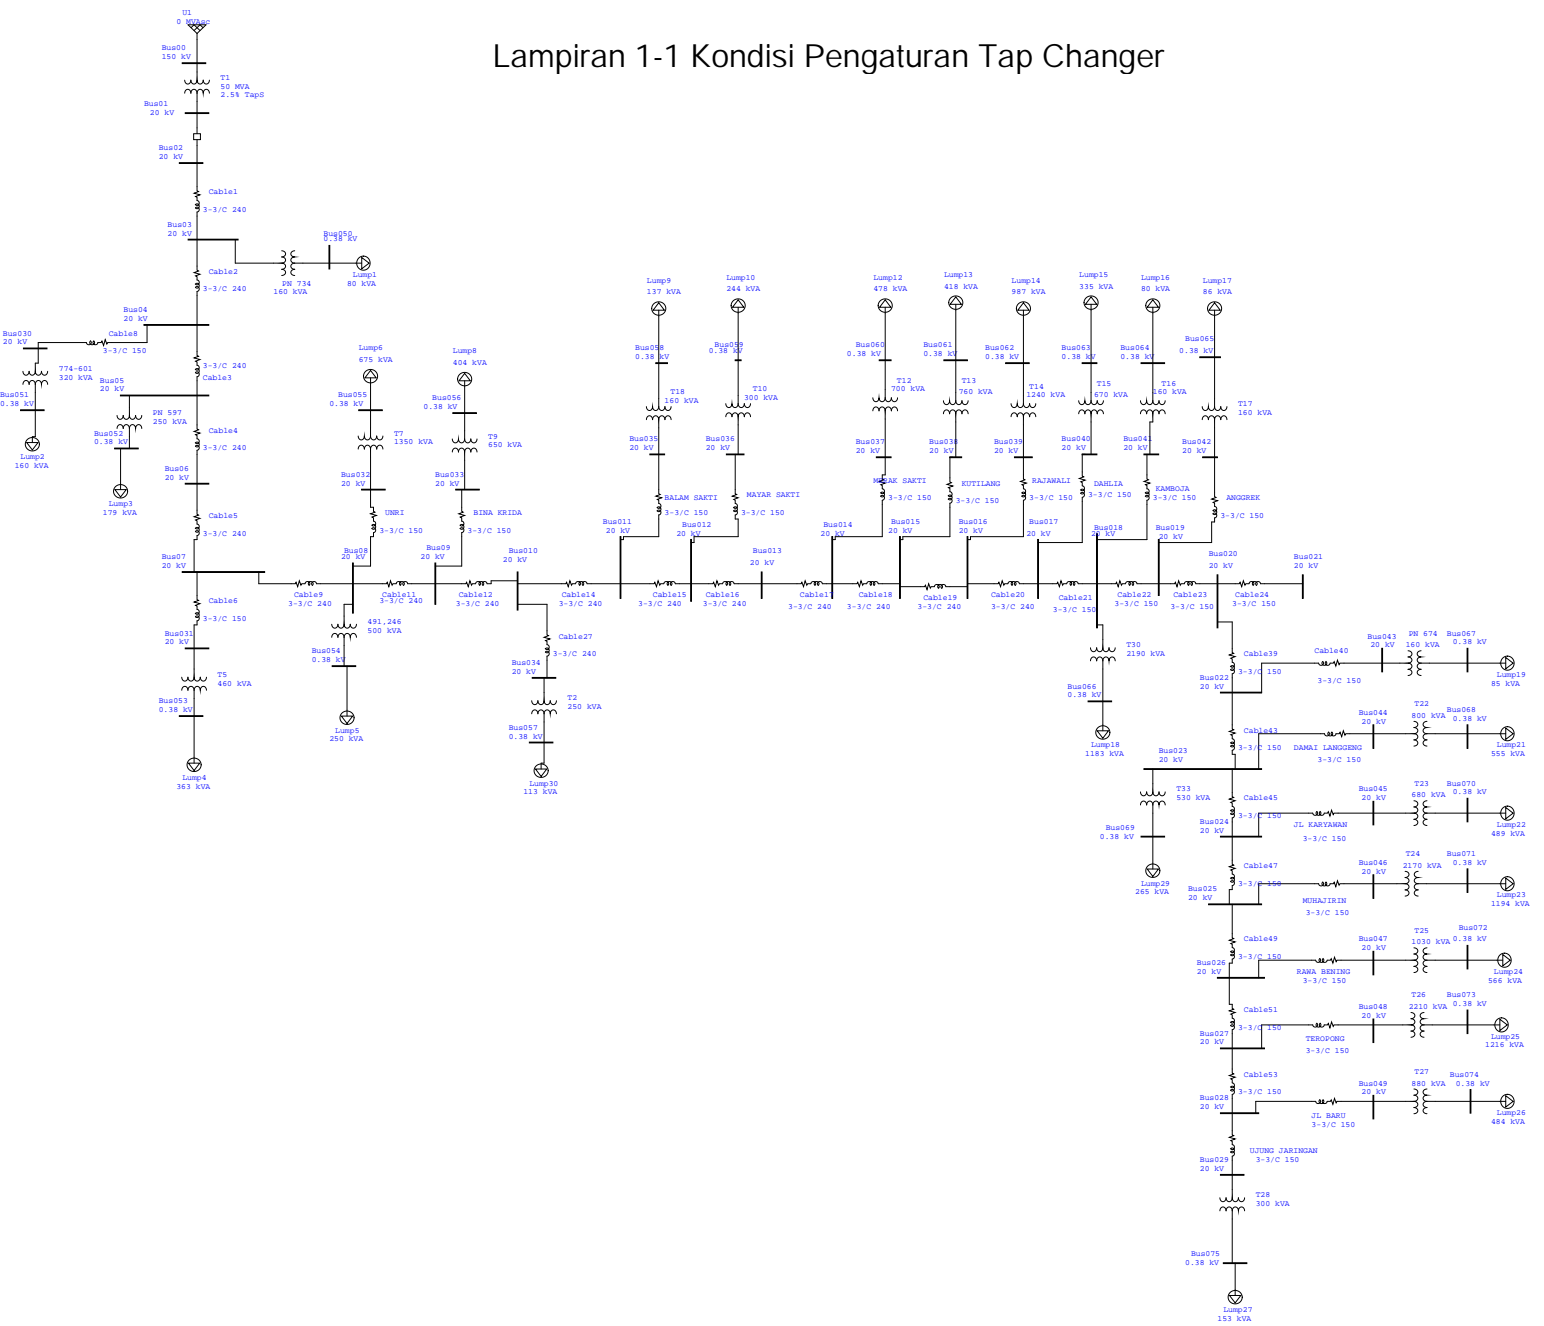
Lampiran 1-1 Kondisi Pengaturan Tap Changer

U1
0 MVAsc

Bus00
150 kV

T1
50 MVA
2.5% Taps

Bus01
20 kV

Bus02
20 kV

Cable1
3-3/C 240

Bus03
20 kV

Bus050
0.38 kV

Lump1
80 kVA

PN 734
160 kVA

Cable2
3-3/C 240

Bus04
20 kV

Bus030
20 kV

Cable8
3-3/C 150

774-601
320 kVA

Bus051
0.38 kV

Lump2
160 kVA

3-3/C 240
Cable3

Bus05
20 kV

PN 597
250 kVA

Bus052
0.38 kV

Lump3
179 kVA

Cable4
3-3/C 240

Bus06
20 kV

Cable5
3-3/C 240

Bus07
20 kV

Cable6
3-3/C 150

Bus031
20 kV

T5
460 kVA

Bus053
0.38 kV

Lump4
363 kVA

Lump6
675 kVA

Bus055
0.38 kV

T7
1350 kVA

Bus032
20 kV

UNRI
3-3/C 150

Bus08
20 kV

Cable9
3-3/C 240

491,246
500 kVA

Bus054
0.38 kV

Lump5
250 kVA

Cable11
3-3/C 240

Lump8
404 kVA

Bus056
0.38 kV

T9
650 kVA

Bus033
20 kV

BINA KRIDA
3-3/C 150

Bus09
20 kV

Cable12
3-3/C 240

Bus010
20 kV

Cable27
3-3/C 240

Bus034
20 kV

T2
250 kVA

Bus057
0.38 kV

Lump30
113 kVA

Cable14
3-3/C 240

Lump9
137 kVA

Bus058
0.38 kV

T18
160 kVA

Bus035
20 kV

BALAM SAKTI
3-3/C 150

Bus011
20 kV

Cable15
3-3/C 240

Lump10
244 kVA

Bus059
0.38 kV

T10
300 kVA

Bus036
20 kV

MAYAR SAKTI
3-3/C 150

Bus012
20 kV

Cable16
3-3/C 240

Bus013
20 kV

Cable17
3-3/C 240

Lump12
478 kVA

Bus060
0.38 kV

T12
700 kVA

Bus037
20 kV

MERAK SAKTI
3-3/C 150

Bus014
20 kV

Cable18
3-3/C 240

Lump13
418 kVA

Bus061
0.38 kV

T13
760 kVA

Bus038
20 kV

KUTILANG
3-3/C 150

Bus015
20 kV

Cable19
3-3/C 240

Lump14
987 kVA

Bus062
0.38 kV

T14
1240 kVA

Bus039
20 kV

RAJAWALI
3-3/C 150

Bus016
20 kV

Cable20
3-3/C 240

Lump15
335 kVA

Bus063
0.38 kV

T15
670 kVA

Bus040
20 kV

DAHLIA
3-3/C 150

Bus017
20 kV

Cable21
3-3/C 150

Lump16
80 kVA

Bus064
0.38 kV

T16
160 kVA

Bus041
20 kV

KAMBOJA
3-3/C 150

Bus018
20 kV

T30
2190 kVA

Bus066
0.38 kV

Lump18
1183 kVA

Cable22
3-3/C 150

Lump17
86 kVA

Bus065
0.38 kV

T17
160 kVA

Bus042
20 kV

ANGGREK
3-3/C 150

Bus019
20 kV

Cable23
3-3/C 150

Bus020
20 kV

Cable24
3-3/C 150

Bus021
20 kV

Cable39
3-3/C 150

Bus022
20 kV

Cable40
3-3/C 150

Bus043
20 kV

PN 674
160 kVA

Bus067
0.38 kV

Lump19
85 kVA

Cable43
3-3/C 150

DAMAI LANGGENG
3-3/C 150

Bus044
20 kV

T22
800 kVA

Bus068
0.38 kV

Lump21
555 kVA

Bus023
20 kV

T33
530 kVA

Bus069
0.38 kV

Lump29
265 kVA

Cable45
3-3/C 150

Bus024
20 kV

JL KARYAWAN
3-3/C 150

Bus045
20 kV

T23
680 kVA

Bus070
0.38 kV

Lump22
489 kVA

Cable47
3-3/C 150

Bus025
20 kV

MUHAJIRIN
3-3/C 150

Bus046
20 kV

T24
2170 kVA

Bus071
0.38 kV

Lump23
1194 kVA

Cable49
3-3/C 150

Bus026
20 kV

RAWA BENING
3-3/C 150

Bus047
20 kV

T25
1030 kVA

Bus072
0.38 kV

Lump24
566 kVA

Cable51
3-3/C 150

Bus027
20 kV

TEROPONG
3-3/C 150

Bus048
20 kV

T26
2210 kVA

Bus073
0.38 kV

Lump25
1216 kVA

Cable53
3-3/C 150

Bus028
20 kV

JL BARU
3-3/C 150

Bus049
20 kV

T27
880 kVA

Bus074
0.38 kV

Lump26
484 kVA

UJUNG JARINGAN
3-3/C 150

Bus029
20 kV

T28
300 kVA

Bus075
0.38 kV

Lump27
153 kVA